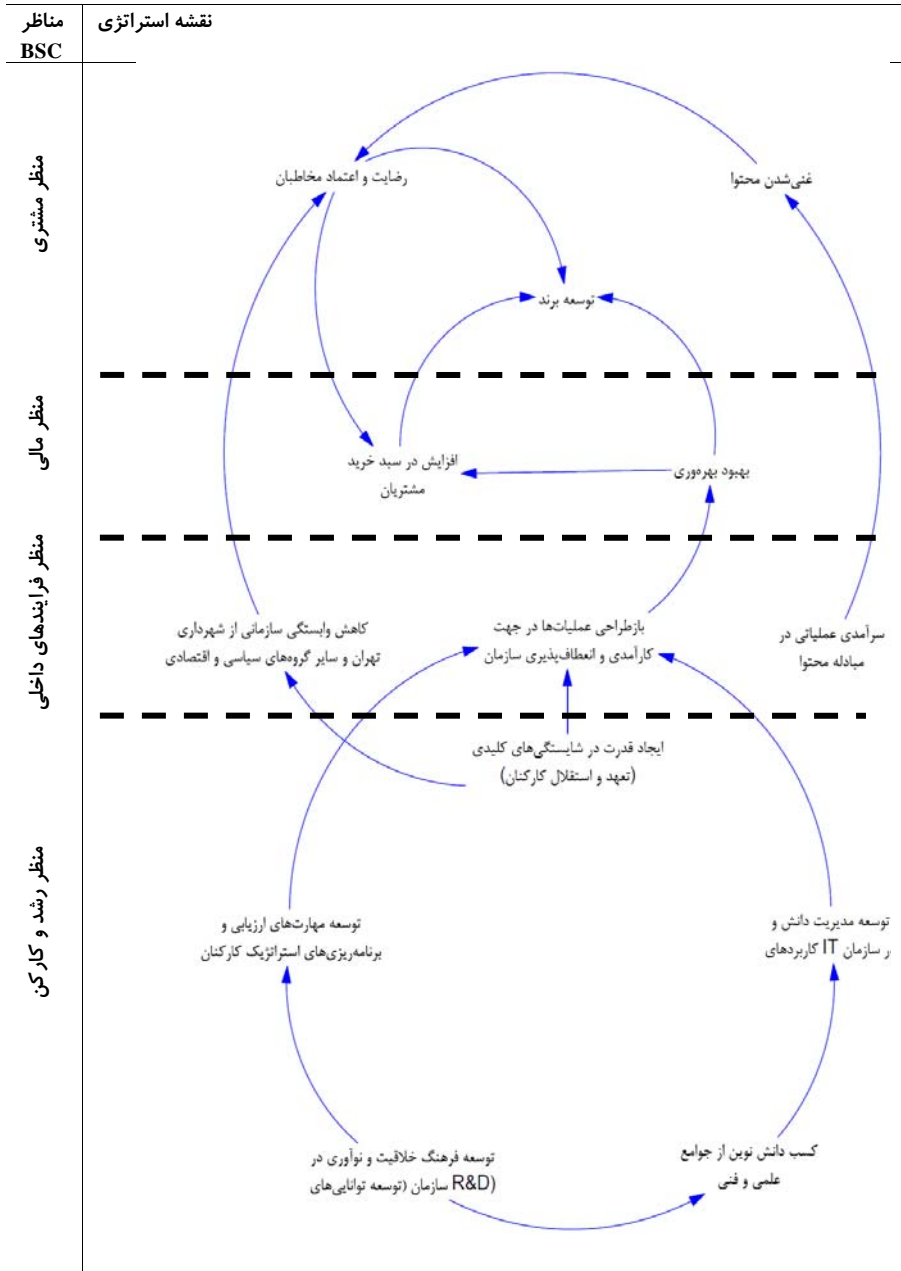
| مناظر BSC | نقشه استراتژی |
|---|---|

منظر مشتری

رضایت و اعتماد مخاطبان

غنی‌شدن محتوا

توسعه برند

منظر مالی

افزایش در سبد خرید مشتریان

بهبود بهره‌وری

منظر فرایندهای داخلی

کاهش وابستگی سازمانی از شهرداری تهران و سایر گروه‌های سیاسی و اقتصادی

بازطراحی عملیات‌ها در جهت کارآمدی و انعطاف‌پذیری سازمان

سرآمدی عملیاتی در مبادله محتوا

منظر رشد و کارکنان

ایجاد قدرت در شایستگی‌های کلیدی (تعهد و استقلال کارکنان)

توسعه مهارت‌های ارزیابی و برنامه‌ریزی‌های استراتژیک کارکنان

توسعه مدیریت دانش و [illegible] کاربردهای IT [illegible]ر سازمان

توسعه فرهنگ خلاقیت و نوآوری در سازمان (توسعه توانایی‌های R&D)

کسب دانش نوین از جوامع علمی و فنی